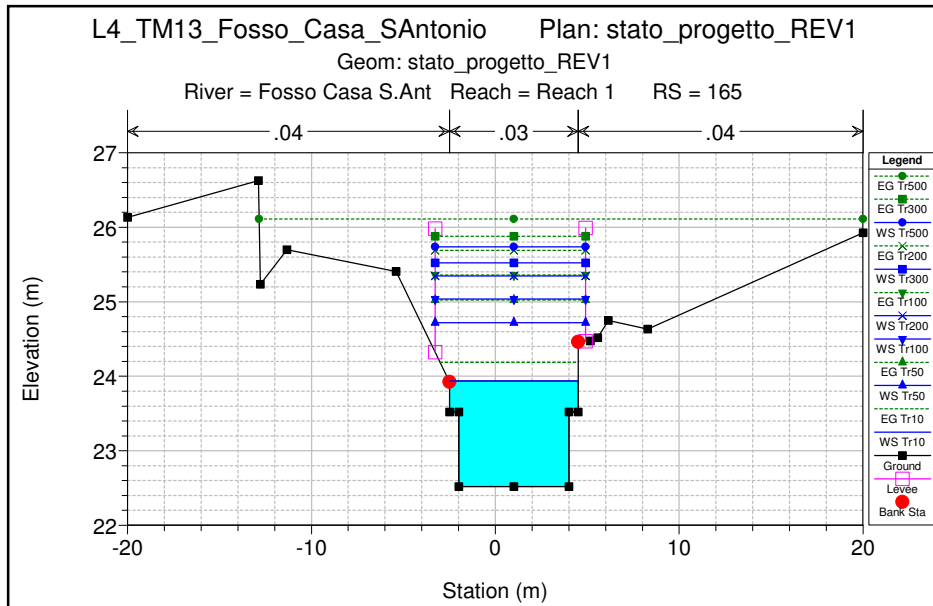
L4_TM13_Fosso_Casa_SAntonio Plan: stato_progetto_REV1
Geom: stato_progetto_REV1
River = Fosso Casa S.Ant Reach = Reach 1 RS = 165

.04 .03 .04

Legend
EG Tr500
EG Tr300
WS Tr500
EG Tr200
WS Tr300
EG Tr100
WS Tr200
WS Tr100
EG Tr50
WS Tr50
EG Tr10
WS Tr10
Ground
Levee
Bank Sta

Elevation (m)

27
26
25
24
23
22

-20 -10 0 10 20

Station (m)